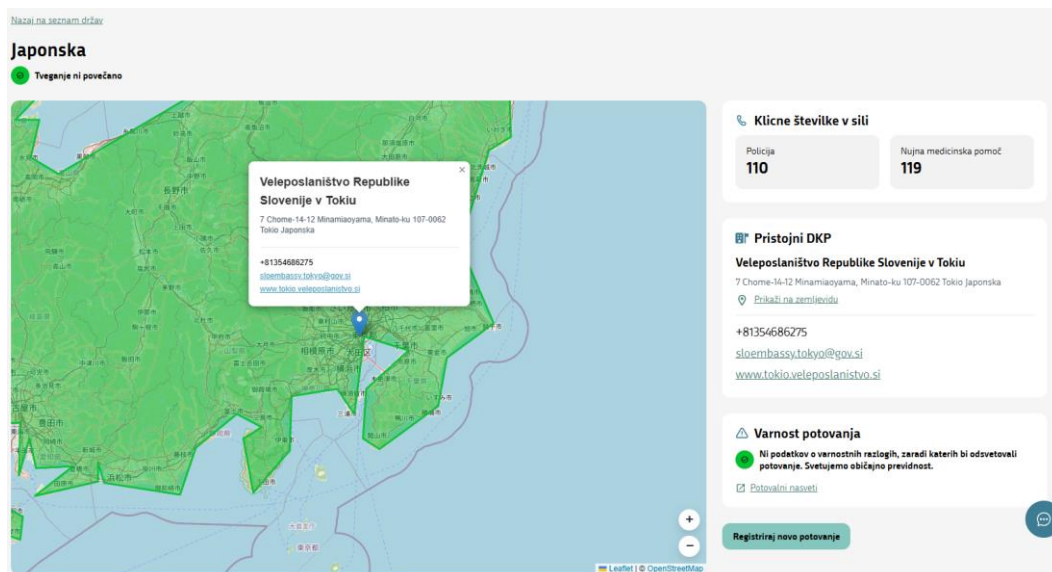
Nazaj na seznam držav

Japonska

Tveganje ni povečano

×

Veleposlaništvo Republike Slovenije v Tokiu

7 Chome-14-12 Minamiaoyama, Minato-ku 107-0062 Tokio Japonska

+81354686275

sloembassy.tokyo@gov.si

www.tokio.veleposlanistvo.si

+

−

Leaflet | © OpenStreetMap

Klicne številke v sili

Policija

110

Nujna medicinska pomoč

119

Pristojni DKP

Veleposlaništvo Republike Slovenije v Tokiu

7 Chome-14-12 Minamiaoyama, Minato-ku 107-0062 Tokio Japonska

Prikaži na zemljevidu

+81354686275

sloembassy.tokyo@gov.si

www.tokio.veleposlanistvo.si

Varnost potovanja

Ni podatkov o varnostnih razlogih, zaradi katerih bi odsvetovali potovanje. Svetujemo običajno previdnost.

Potovalni nasveti

Registriraj novo potovanje